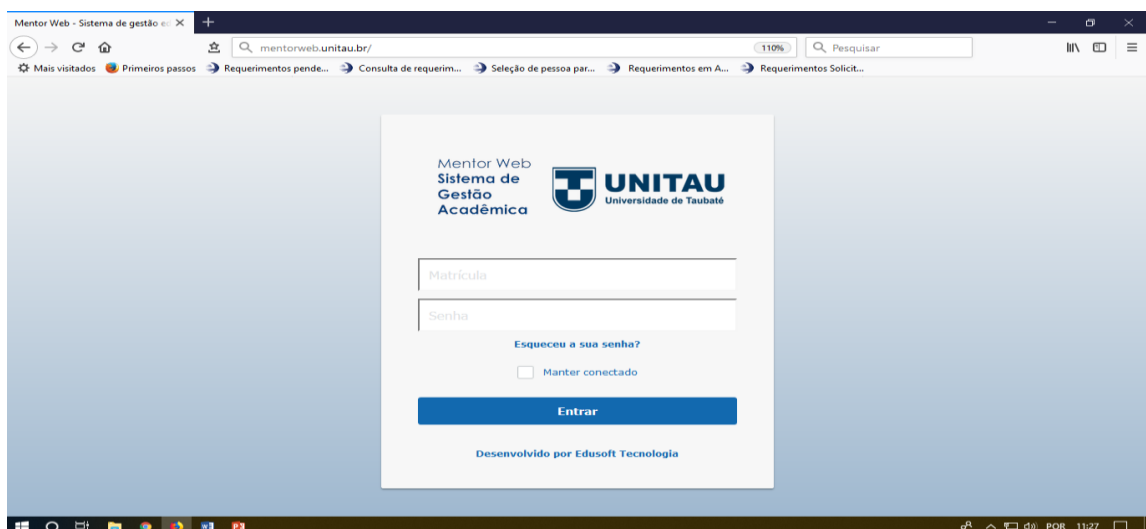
Mentor Web - Sistema de gestão e ×

mentorweb.unitau.br/

110%

Pesquisar

Mais visitados Primeiros passos Requerimentos pende... Consulta de requerim... Seleção de pessoa par... Requerimentos em A... Requerimentos Solicit...

Mentor Web
Sistema de Gestão Acadêmica

UNITAU
Universidade de Taubaté

Matrícula

Senha

Esqueceu a sua senha?

Manter conectado

Entrar

Desenvolvido por Edusoft Tecnologia

POR 11:27